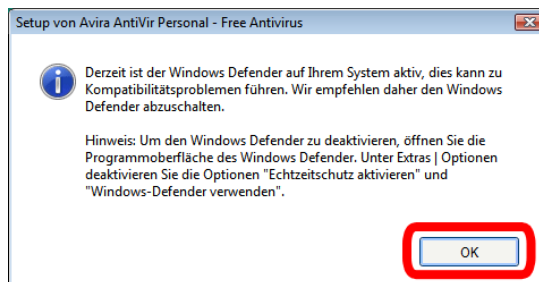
Setup von Avira AntiVir Personal - Free Antivirus

Derzeit ist der Windows Defender auf Ihrem System aktiv, dies kann zu Kompatibilitätsproblemen führen. Wir empfehlen daher den Windows Defender abzuschalten.

Hinweis: Um den Windows Defender zu deaktivieren, öffnen Sie die Programmoberfläche des Windows Defender. Unter Extras | Optionen deaktivieren Sie die Optionen "Echtzeitschutz aktivieren" und "Windows-Defender verwenden".

OK